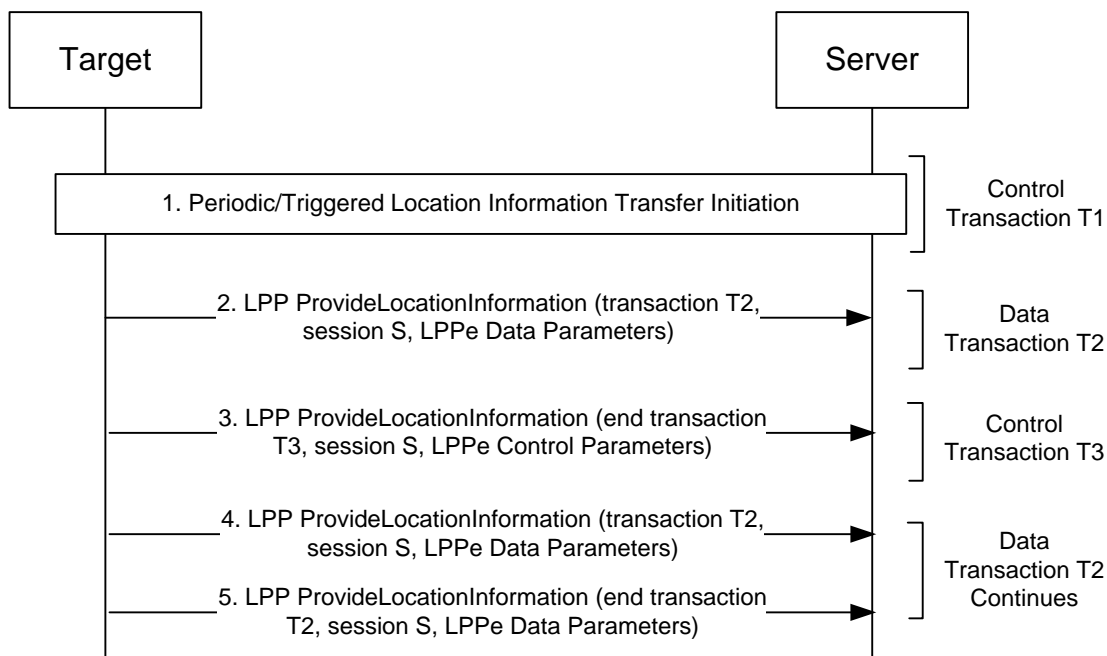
Target

Server

1. Periodic/Triggered Location Information Transfer Initiation

Control Transaction T1

2. LPP ProvideLocationInformation (transaction T2, session S, LPPe Data Parameters)

Data Transaction T2

3. LPP ProvideLocationInformation (end transaction T3, session S, LPPe Control Parameters)

Control Transaction T3

4. LPP ProvideLocationInformation (transaction T2, session S, LPPe Data Parameters)

5. LPP ProvideLocationInformation (end transaction T2, session S, LPPe Data Parameters)

Data Transaction T2 Continues